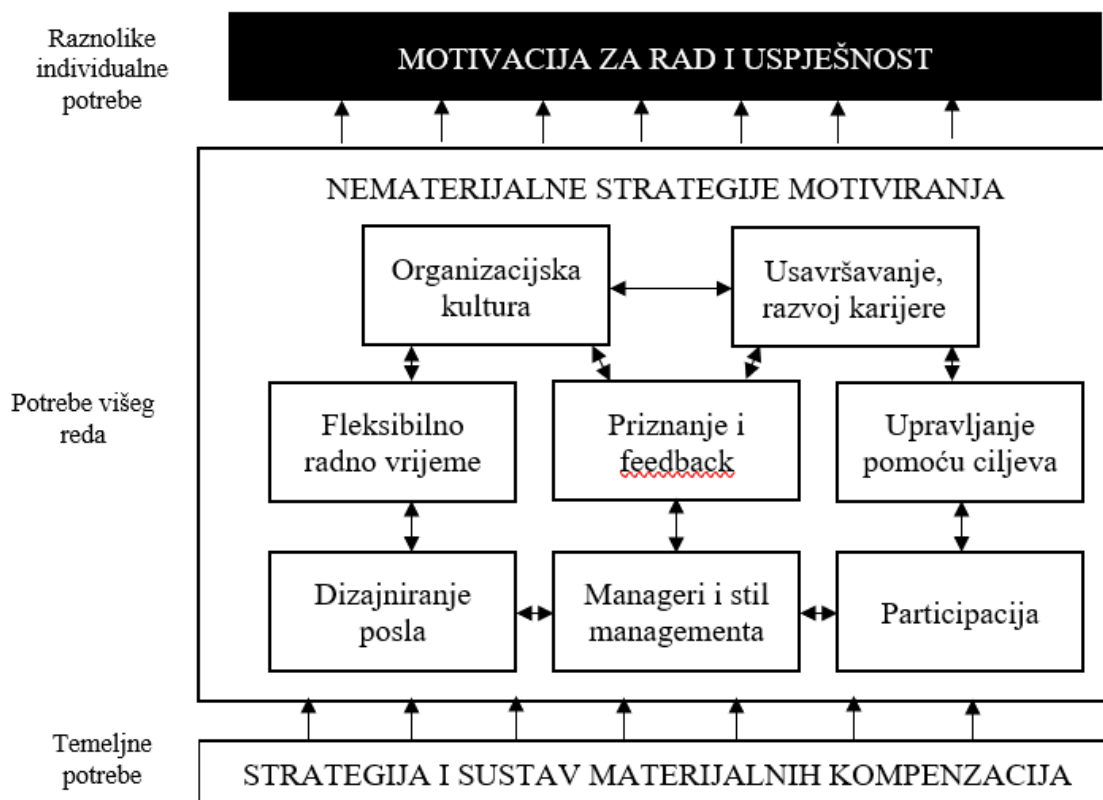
Raznolike individualne potrebe

MOTIVACIJA ZA RAD I USPJEŠNOST

NEMATERIJALNE STRATEGIJE MOTIVIRANJA

Organizacijska kultura

Usavršavanje, razvoj karijere

Potrebe višeg reda

Fleksibilno radno vrijeme

Priznanje i feedback

Upravljanje pomoću ciljeva

Dizajniranje posla

Manageri i stil managementa

Participacija

Temeljne potrebe

STRATEGIJA I SUSTAV MATERIJALNIH KOMPENZACIJA